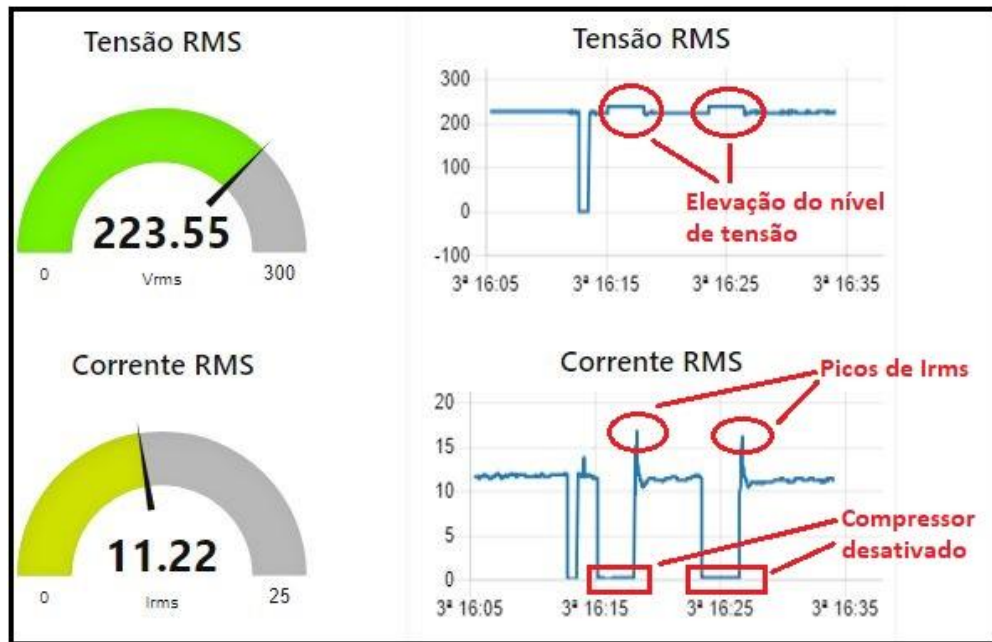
Tensão RMS

223.55

0 Vrms 300

Tensão RMS

300
200
100
0
-100

3ª 16:05 3ª 16:15 3ª 16:25 3ª 16:35

Elevação do nível de tensão

Corrente RMS

11.22

0 Irms 25

Corrente RMS

Picos de Irms

20
15
10
5
0

Compressor desativado

3ª 16:05 3ª 16:15 3ª 16:25 3ª 16:35